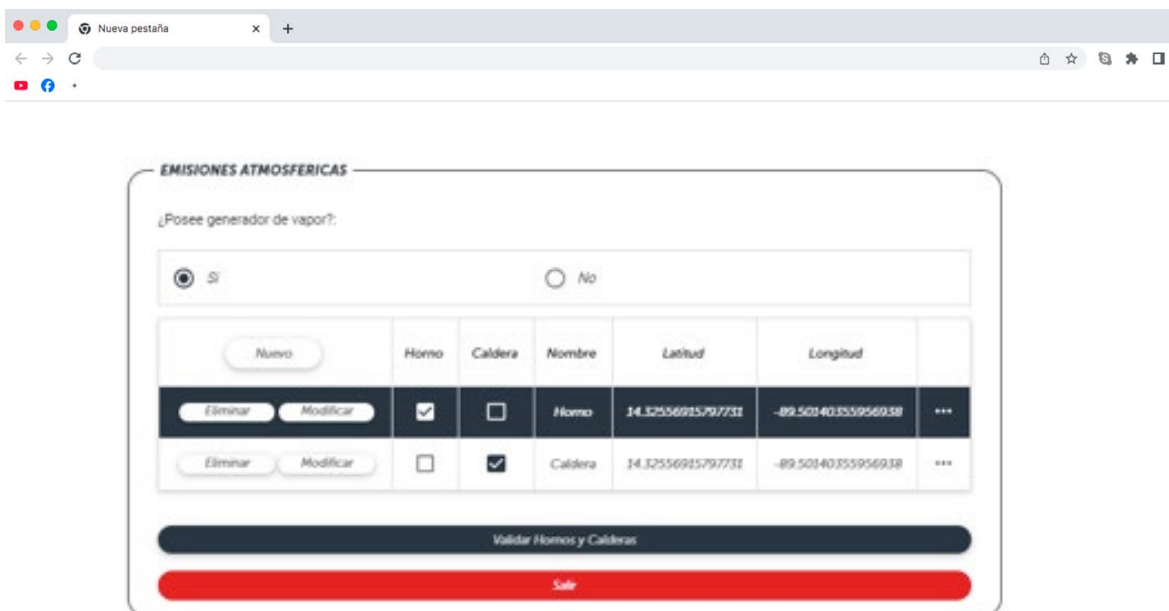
Nueva pestaña

EMISIONES ATMOSFERICAS

¿Posee generador de vapor?:

Si

No

| Nuevo | Horno | Caldera | Nombre | Latitud | Longitud | |
|---|---|---|---|---|---|---|
| Eliminar Modificar | ☑ | ☐ | Horno | 14.32556915797731 | -89.50140355956938 | ••• |
| Eliminar Modificar | ☐ | ☑ | Caldera | 14.32556915797731 | -89.50140355956938 | ••• |

Validar Hornos y Calderas

Salir